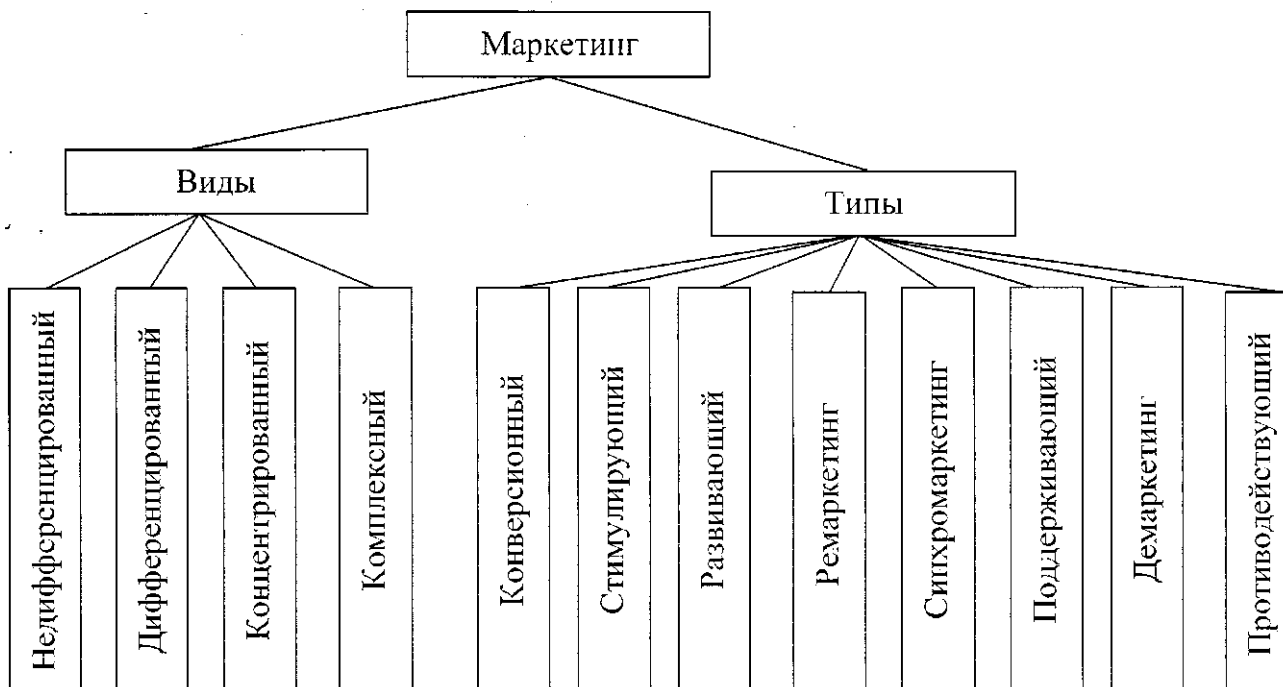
Маркетинг

Виды

Типы

Недифференцированный

Дифференцированный

Концентрированный

Комплексный

Конверсионный

Стимулирующий

Развивающий

Ремаркетинг

Синхромаркетинг

Поддерживающий

Демаркетинг

Противодействующий